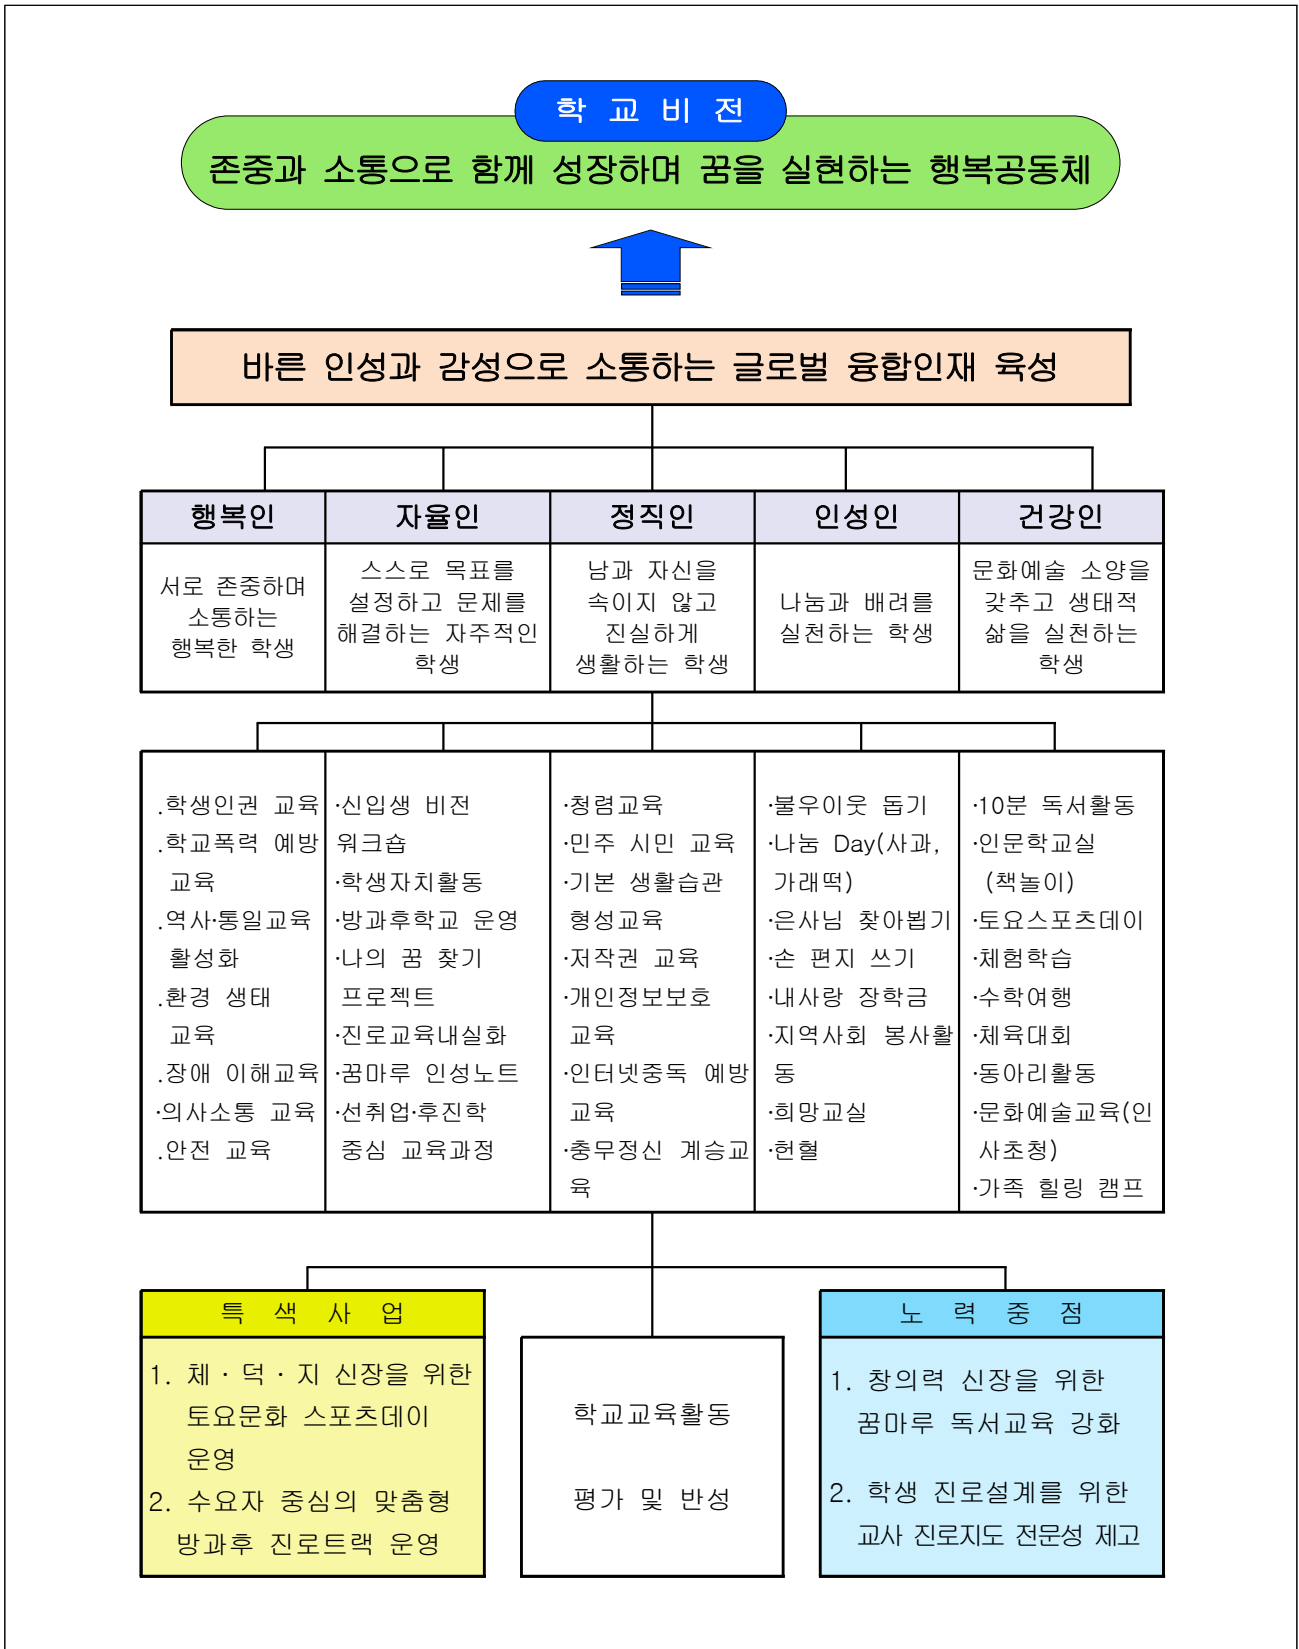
학 교 비 전

존중과 소통으로 함께 성장하며 꿈을 실현하는 행복공동체

바른 인성과 감성으로 소통하는 글로벌 융합인재 육성

| 행복인 | 자율인 | 정직인 | 인성인 | 건강인 |
|---|---|---|---|---|
| 서로 존중하며 소통하는 행복한 학생 | 스스로 목표를 설정하고 문제를 해결하는 자주적인 학생 | 남과 자신을 속이지 않고 진실하게 생활하는 학생 | 나눔과 배려를 실천하는 학생 | 문화예술 소양을 갖추고 생태적 삶을 실천하는 학생 |
| .학생인권 교육 .학교폭력 예방교육 .역사·통일교육 활성화 .환경 생태 교육 .장애 이해교육 ·의사소통 교육 .안전 교육 | ·신입생 비전 워크숍 ·학생자치활동 ·방과후학교 운영 ·나의 꿈 찾기 프로젝트 ·진로교육내실화 ·꿈마루 인성노트 ·선취업·후진학 중심 교육과정 | ·청렴교육 ·민주 시민 교육 ·기본 생활습관 형성교육 ·저작권 교육 ·개인정보보호 교육 ·인터넷중독 예방교육 ·충무정신 계승교육 | ·불우이웃 돕기 ·나눔 Day(사과, 가래떡) ·은사님 찾아뵙기 ·손 편지 쓰기 ·내사랑 장학금 ·지역사회 봉사활동 ·희망교실 ·헌혈 | ·10분 독서활동 ·인문학교실 (책놀이) ·토요스포츠데이 ·체험학습 ·수학여행 ·체육대회 ·동아리활동 ·문화예술교육(인사초청) ·가족 힐링 캠프 |

특 색 사 업

1. 체 · 덕 · 지 신장을 위한 토요문화 스포츠데이 운영
2. 수요자 중심의 맞춤형 방과후 진로트랙 운영

학교교육활동

평가 및 반성

노 력 중 점

1. 창의력 신장을 위한 꿈마루 독서교육 강화

2. 학생 진로설계를 위한 교사 진로지도 전문성 제고